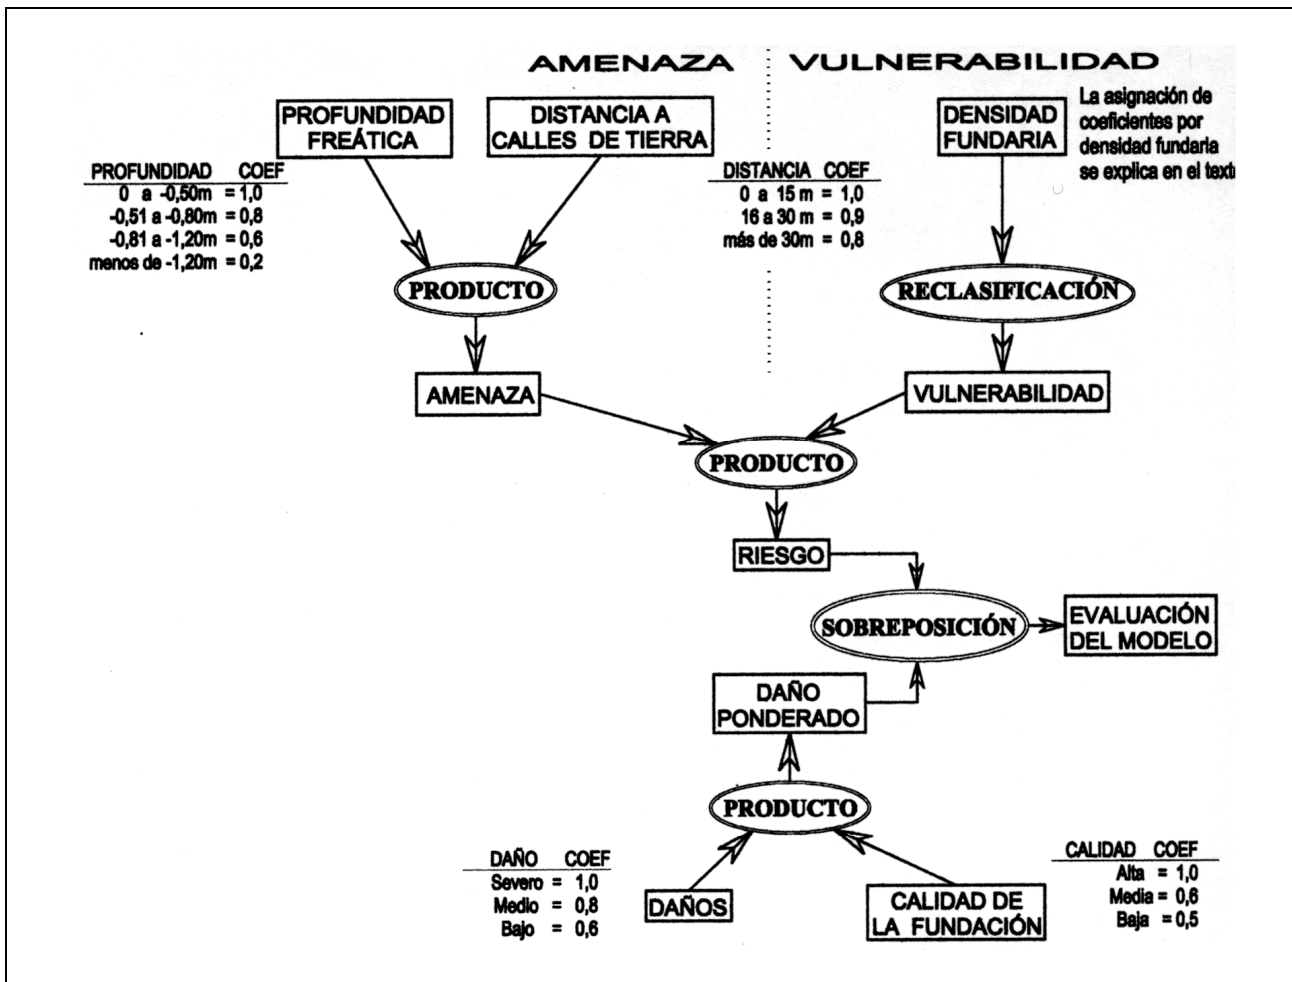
AMENAZA VULNERABILIDAD

PROFUNDIDAD FREÁTICA

DISTANCIA A CALLES DE TIERRA

DENSIDAD FUNDARIA

La asignación de coeficientes por densidad fundaria se explica en el text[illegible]

| PROFUNDIDAD | COEF |
|---|---|
| 0 a -0,50m | = 1,0 |
| -0,51 a -0,80m | = 0,8 |
| -0,81 a -1,20m | = 0,6 |
| menos de -1,20m | = 0,2 |

| DISTANCIA | COEF |
|---|---|
| 0 a 15 m | = 1,0 |
| 16 a 30 m | = 0,9 |
| más de 30m | = 0,8 |

PRODUCTO

RECLASIFICACIÓN

AMENAZA

VULNERABILIDAD

PRODUCTO

RIESGO

SOBREPOSICIÓN

EVALUACIÓN DEL MODELO

DAÑO PONDERADO

PRODUCTO

| DAÑO | COEF |
|---|---|
| Severo | = 1,0 |
| Medio | = 0,8 |
| Bajo | = 0,6 |

DAÑOS

CALIDAD DE LA FUNDACIÓN

| CALIDAD | COEF |
|---|---|
| Alta | = 1,0 |
| Media | = 0,6 |
| Baja | = 0,5 |